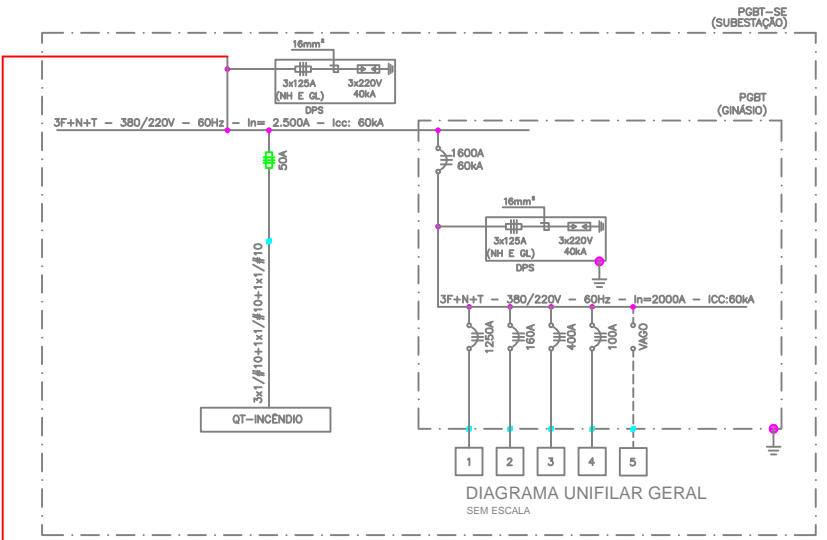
PGBT–SE
(SUBESTAÇÃO)

16mm²
3x125A
(NH E GL)
3x220V
40kA
DPS

3F+N+T – 380/220V – 60Hz – In= 2.500A – Icc: 60kA

50A

PGBT
(GINÁSIO)

1600A
60kA

16mm²
3x125A
(NH E GL)
3x220V
40kA
DPS

3x1/#10+1x1/#10+1x1/#10

3F+N+T – 380/220V – 60Hz – In=2000A – ICC:60kA

1250A
160A
400A
100A
VAGO

QT–INCÊNDIO

1
2
3
4
5

DIAGRAMA UNIFILAR GERAL
SEM ESCALA